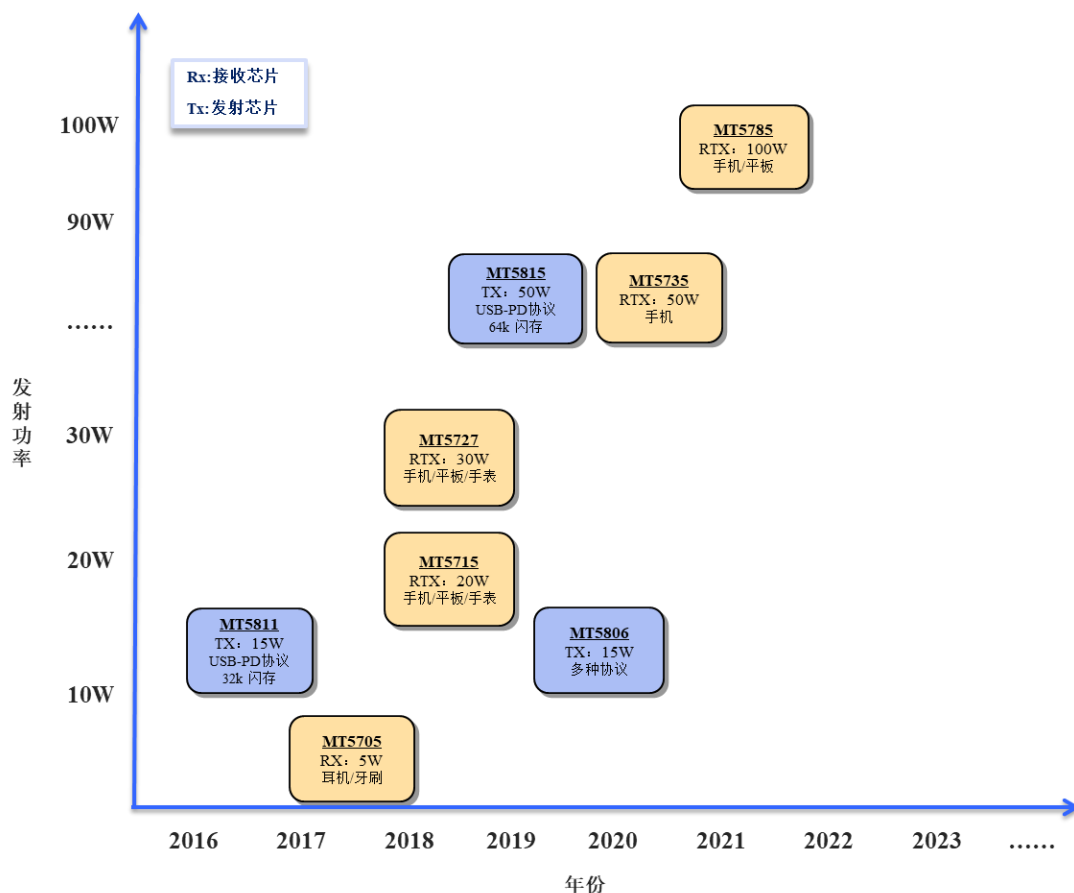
Rx:接收芯片
Tx:发射芯片

100W
90W
……
30W
20W
10W

发射功率

MT5785
RTX：100W
手机/平板

MT5815
TX：50W
USB-PD协议
64k 闪存

MT5735
RTX：50W
手机

MT5727
RTX：30W
手机/平板/手表

MT5715
RTX：20W
手机/平板/手表

MT5811
TX：15W
USB-PD协议
32k 闪存

MT5806
TX：15W
多种协议

MT5705
RX：5W
耳机/牙刷

2016
2017
2018
2019
2020
2021
2022
2023
……

年份